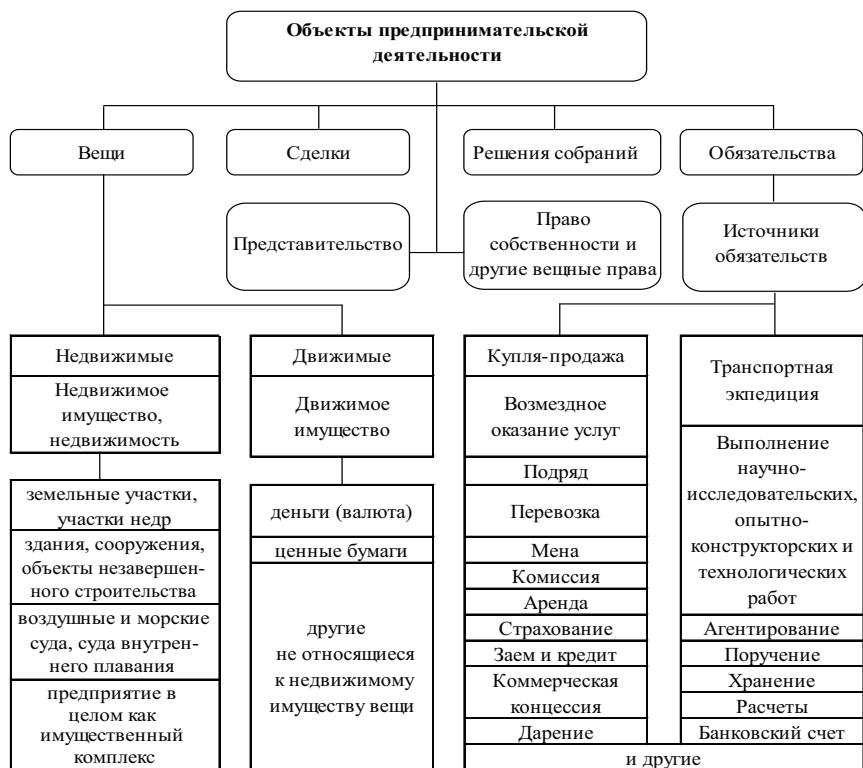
Объекты предпринимательской деятельности

Вещи

Сделки

Решения собраний

Обязательства

Представительство

Право собственности и другие вещные права

Источники обязательств

Недвижимые

Недвижимое имущество, недвижимость

земельные участки, участки недр

здания, сооружения, объекты незавершенного строительства

воздушные и морские суда, суда внутреннего плавания

предприятие в целом как имущественный комплекс

Движимые

Движимое имущество

деньги (валюта)

ценные бумаги

другие не относящиеся к недвижимому имуществу вещи

Купля-продажа

Возмездное оказание услуг

Подряд

Перевозка

Мена

Комиссия

Аренда

Страхование

Заем и кредит

Коммерческая концессия

Дарение

Транспортная экпедиция

Выполнение научно-исследовательских, опытно-конструкторских и технологических работ

Агентирование

Поручение

Хранение

Расчеты

Банковский счет

и другие